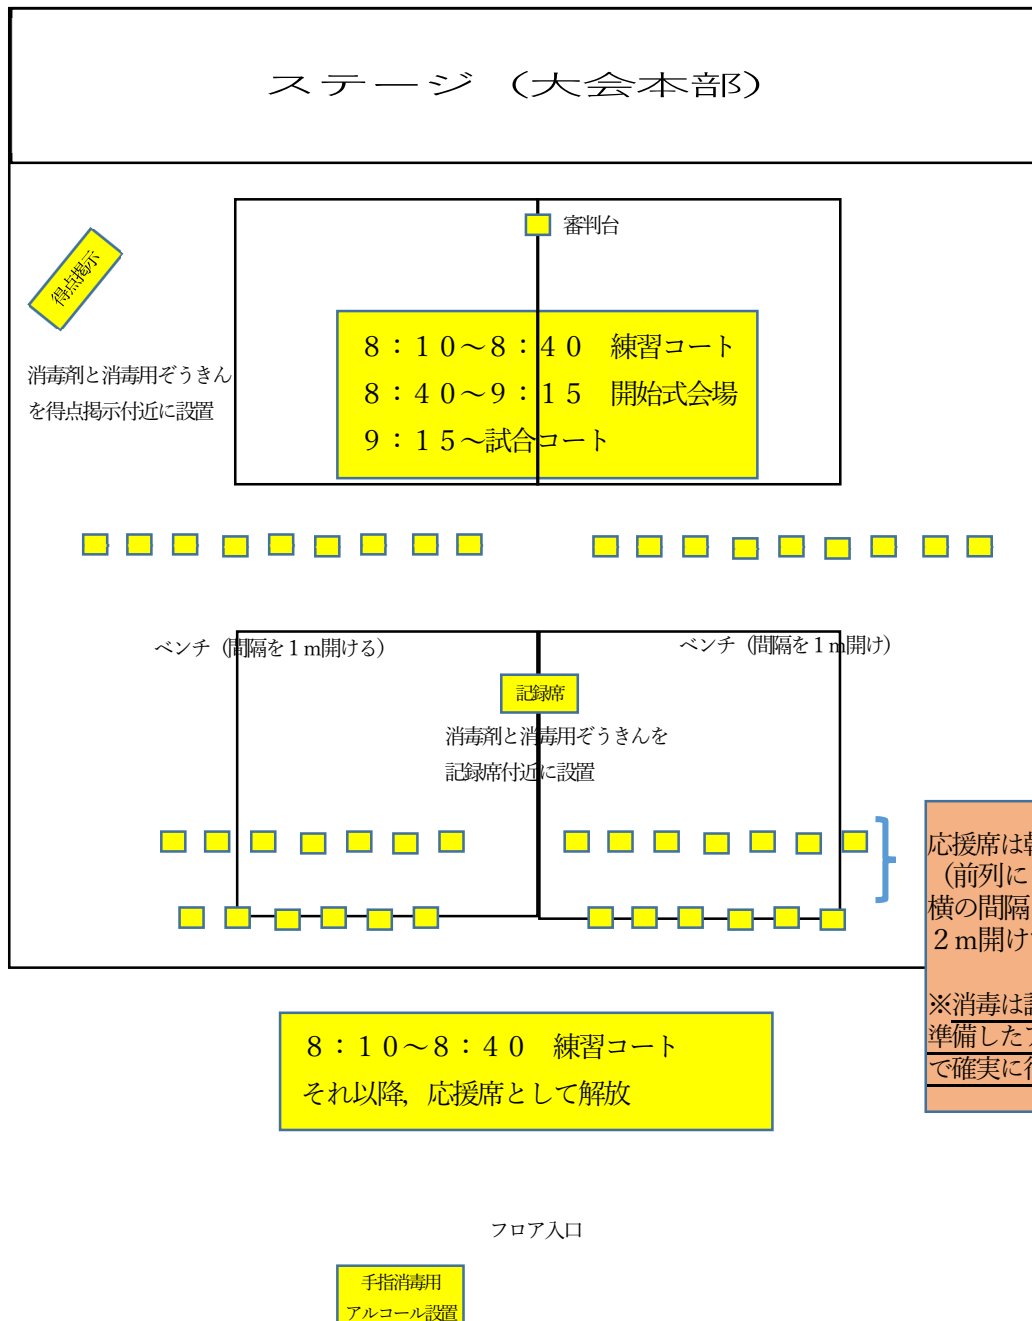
ステージ（大会本部）

審判台

得点掲示

消毒剤と消毒用ぞうきんを得点掲示付近に設置

８：１０～８：４０　練習コート
８：４０～９：１５　開始式会場
９：１５～試合コート

ベンチ（間隔を１m開ける）

ベンチ（間隔を１m開け）

記録席

消毒剤と消毒用ぞうきんを記録席付近に設置

応援席は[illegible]
（前列に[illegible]
横の間隔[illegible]
２m開け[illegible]

※消毒は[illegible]
準備した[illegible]
で確実に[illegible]

８：１０～８：４０　練習コート
それ以降，応援席として解放

フロア入口

手指消毒用
アルコール設置